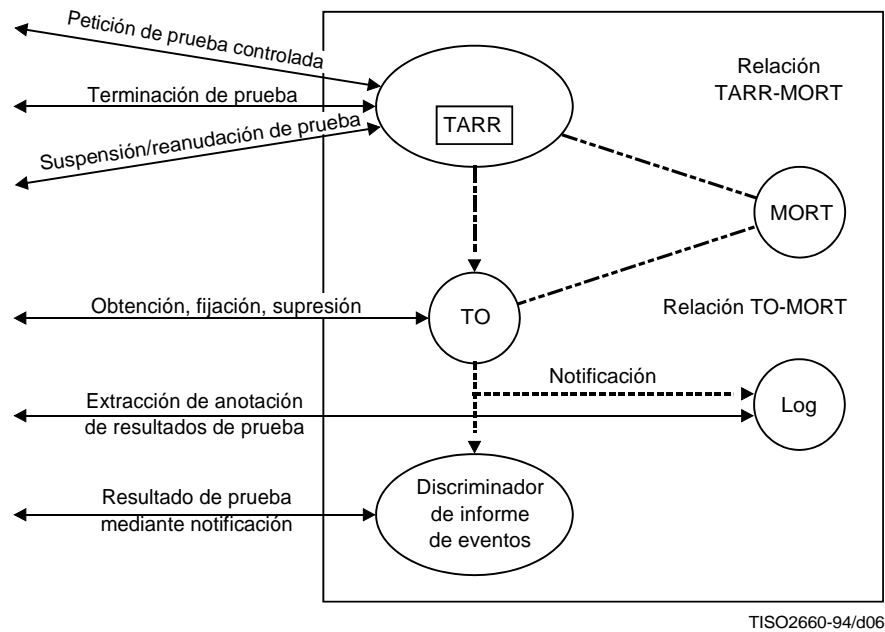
Petición de prueba controlada

Terminación de prueba

Suspensión/reanudación de prueba

TARR

Relación TARR-MORT

MORT

Obtención, fijación, supresión

TO

Relación TO-MORT

Notificación

Extracción de anotación de resultados de prueba

Log

Resultado de prueba mediante notificación

Discriminador de informe de eventos

TISO2660-94/d06